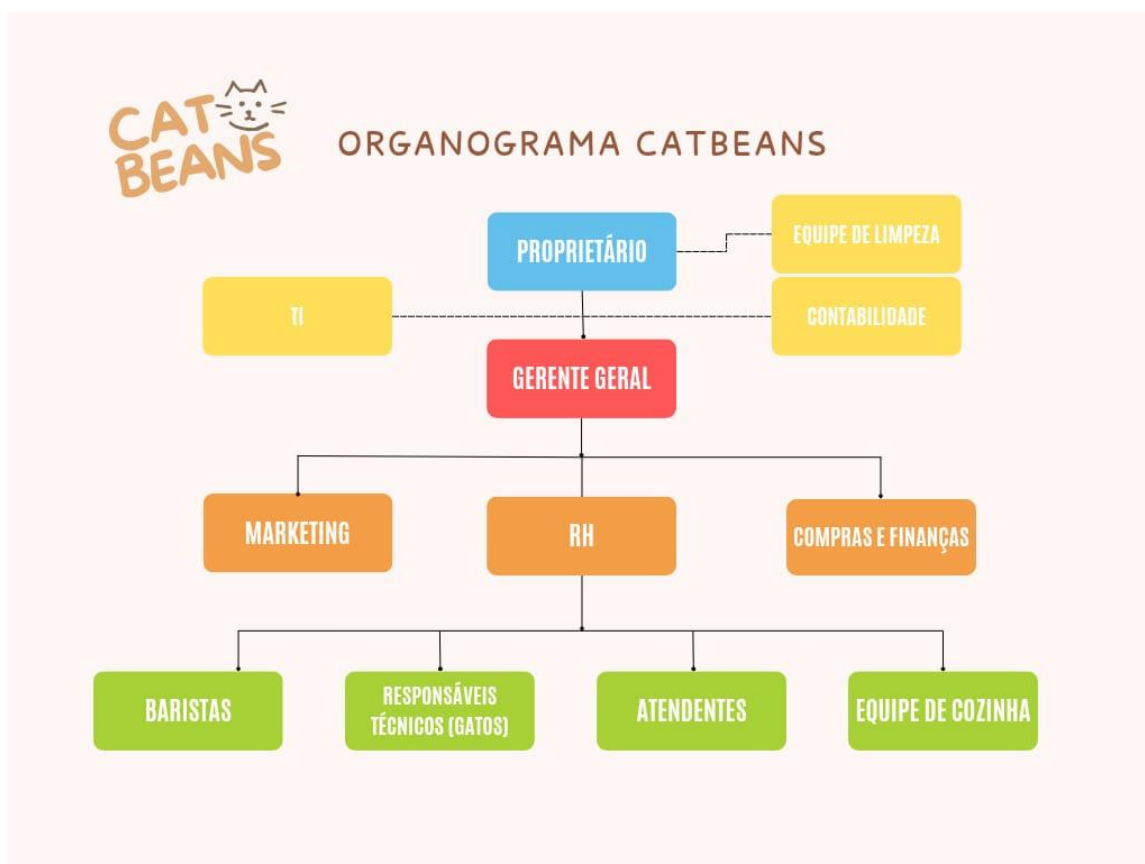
CAT BEANS

ORGANOGRAMA CATBEANS

PROPRIETÁRIO

EQUIPE DE LIMPEZA

TI

CONTABILIDADE

GERENTE GERAL

MARKETING

RH

COMPRAS E FINANÇAS

BARISTAS

RESPONSÁVEIS TÉCNICOS (GATOS)

ATENDENTES

EQUIPE DE COZINHA